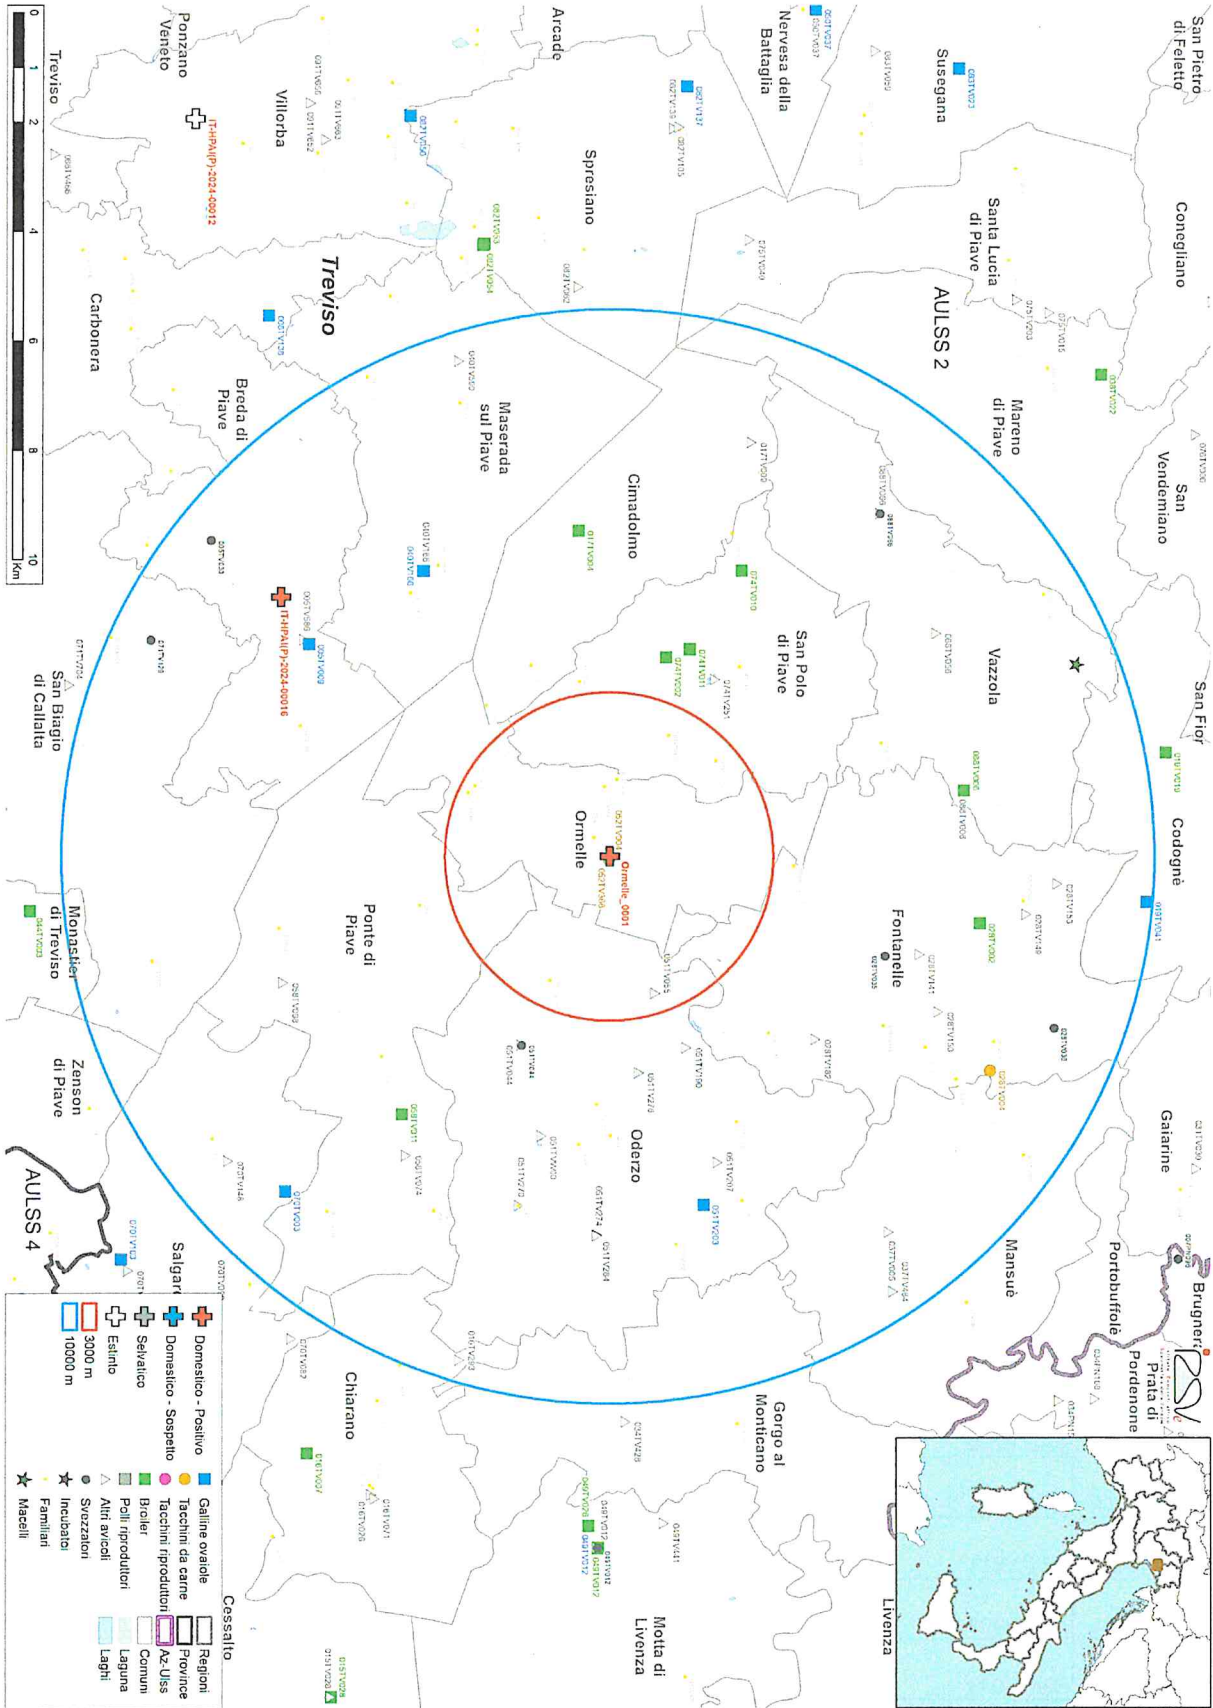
San Pietro di Feletto
Susegana
Nervesa della Battaglia
Arcade
Ponzano Veneto
Villorba
Spresiano
Conegliano
Santa Lucia di Piave
AULSS 2
Treviso
Carbonera
Breda di Piave
Maserada sul Piave
Mareno di Piave
San Vendemiano
Cimadolmo
San Polo di Piave
Vazzola
San Fior
Codognè
San Biagio di Callalta
Ormelle
Ormelle_0001
Ponte di Piave
Fontanelle
Monastier di Treviso
Zenson di Piave
Oderzo
Gaiarine
Mansuè
Portobuffolè
Brugnera
Prata di Pordenone
AULSS 4
Salgareda
Chiarano
Gorgo al Monticano
Motta di Livenza
Cessalto
Livenza
IT-HPAI(P)-2024-00012
IT-HPAI(P)-2024-00016
0 1 2 4 6 8 10 Km
Domestico - Positivo
Domestico - Sospetto
Selvatico
Estinto
3000 m
10000 m
Galline ovaiole
Tacchini da carne
Tacchini riproduttori
Broiler
Polli riproduttori
Altri avicoli
Svezzatori
Incubatoi
Familiari
Macelli
Regioni
Province
Az-Ulss
Comuni
Laguna
Laghi
IZSV